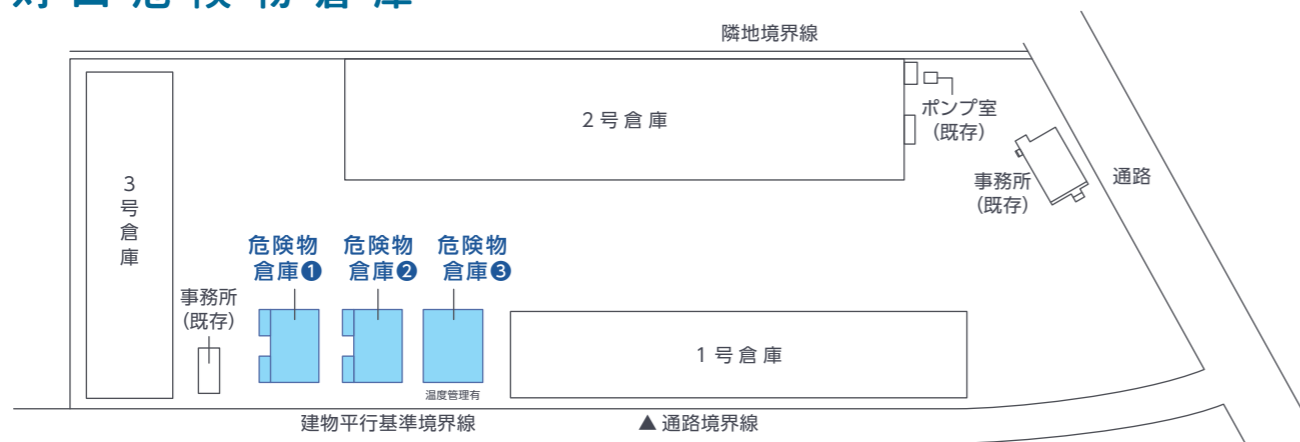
対 日 危 険 物 倉 庫

隣地境界線

2 号 倉 庫

ポンプ室
(既存)

事務所
(既存)

通路

3
号
倉
庫

危険物
倉庫❶

危険物
倉庫❷

危険物
倉庫❸

事務所
(既存)

温度管理有

1 号 倉 庫

建物平行基準境界線

▲ 通路境界線